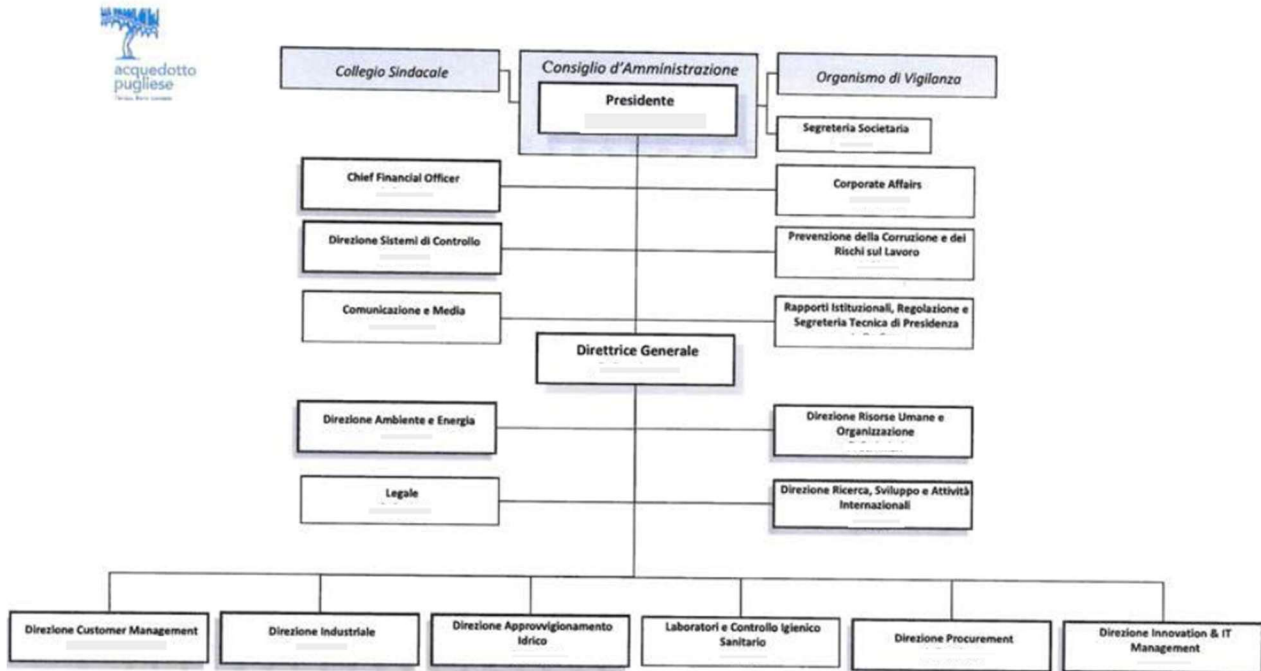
acquedotto pugliese

Collegio Sindacale

Consiglio d'Amministrazione

Presidente

Organismo di Vigilanza

Segreteria Societaria

Chief Financial Officer

Corporate Affairs

Direzione Sistemi di Controllo

Prevenzione della Corruzione e dei Rischi sul Lavoro

Comunicazione e Media

Rapporti Istituzionali, Regolazione e Segreteria Tecnica di Presidenza

Direttrice Generale

Direzione Ambiente e Energia

Direzione Risorse Umane e Organizzazione

Legale

Direzione Ricerca, Sviluppo e Attività Internazionali

Direzione Customer Management

Direzione Industriale

Direzione Approvvigionamento Idrico

Laboratori e Controllo Igienico Sanitario

Direzione Procurement

Direzione Innovation & IT Management